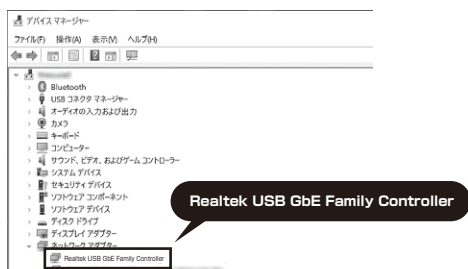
デバイス マネージャー
ファイル(F) 操作(A) 表示(V) ヘルプ(H)
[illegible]
Bluetooth
USB コネクタ マネージャー
オーディオの入力および出力
カメラ
キーボード
コンピューター
サウンド、ビデオ、およびゲーム コントローラー
システム デバイス
セキュリティ デバイス
ソフトウェア コンポーネント
ソフトウェア デバイス
ディスク ドライブ
ディスプレイ アダプター
ネットワーク アダプター
Realtek USB GbE Family Controller
Realtek USB GbE Family Controller